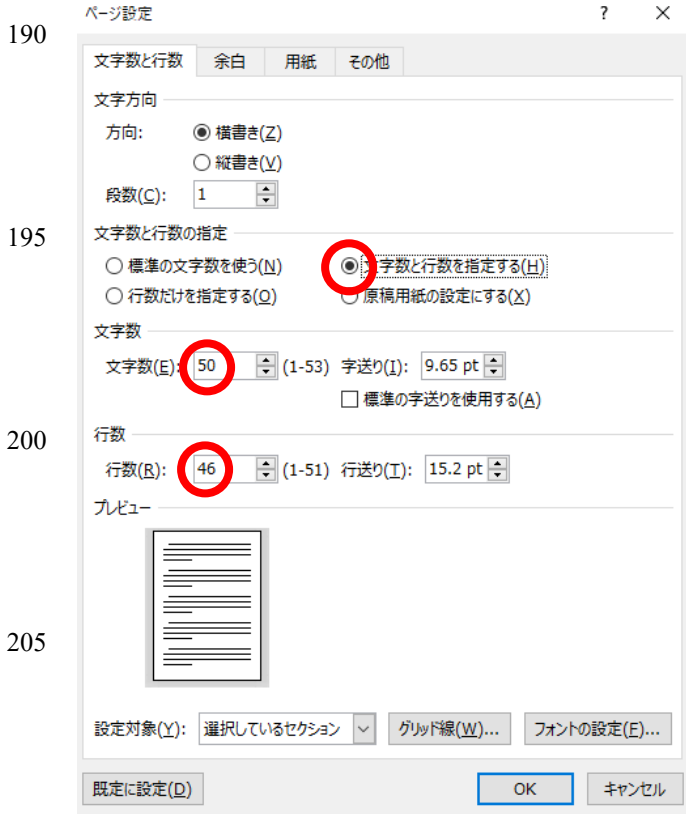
190

195

200

205

ページ設定 ? ×

文字数と行数 余白 用紙 その他

文字方向

方向: ◉ 横書き(Z)
○ 縦書き(V)

段数(C): 1

文字数と行数の指定

○ 標準の文字数を使う(N) ◉ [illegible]字数と行数を指定する(H)
○ 行数だけを指定する(O) ○ 原稿用紙の設定にする(X)

文字数

文字数(E): 50 (1-53) 字送り(I): 9.65 pt
☐ 標準の字送りを使用する(A)

行数

行数(R): 46 (1-51) 行送り(T): 15.2 pt

プレビュー

設定対象(Y): 選択しているセクション グリッド線(W)... フォントの設定(F)...

既定に設定(D) OK キャンセル